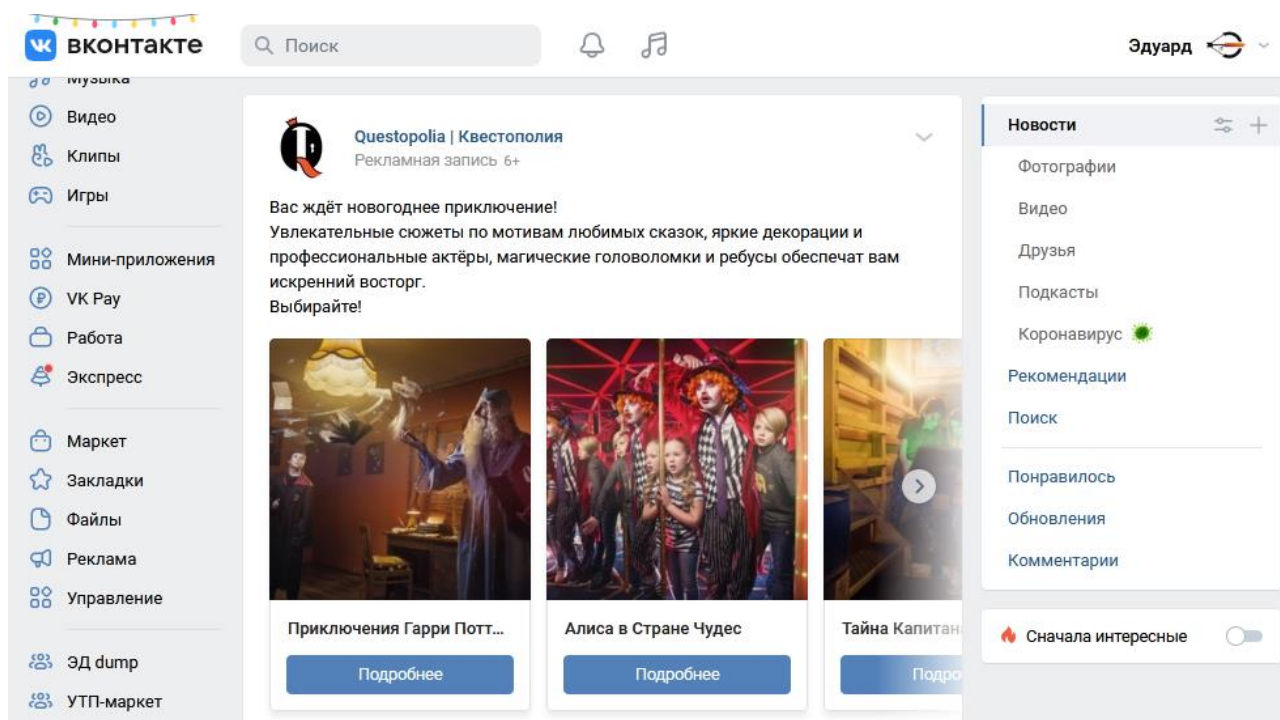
ВКОНТАКТЕ

Поиск

Эдуард

Музыка
Видео
Клипы
Игры

Мини-приложения
VK Pay
Работа
Экспресс

Маркет
Закладки
Файлы
Реклама
Управление

ЭД dump
УТП-маркет

Questopolia | Квестополия
Рекламная запись 6+

Вас ждёт новогоднее приключение!
Увлекательные сюжеты по мотивам любимых сказок, яркие декорации и профессиональные актёры, магические головоломки и ребусы обеспечат вам искренний восторг.
Выбирайте!

Приключения Гарри Потт...
Подробнее

Алиса в Стране Чудес
Подробнее

Тайна Капитан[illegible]
Подро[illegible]

Новости
Фотографии
Видео
Друзья
Подкасты
Коронавирус
Рекомендации
Поиск

Понравилось
Обновления
Комментарии

Сначала интересные